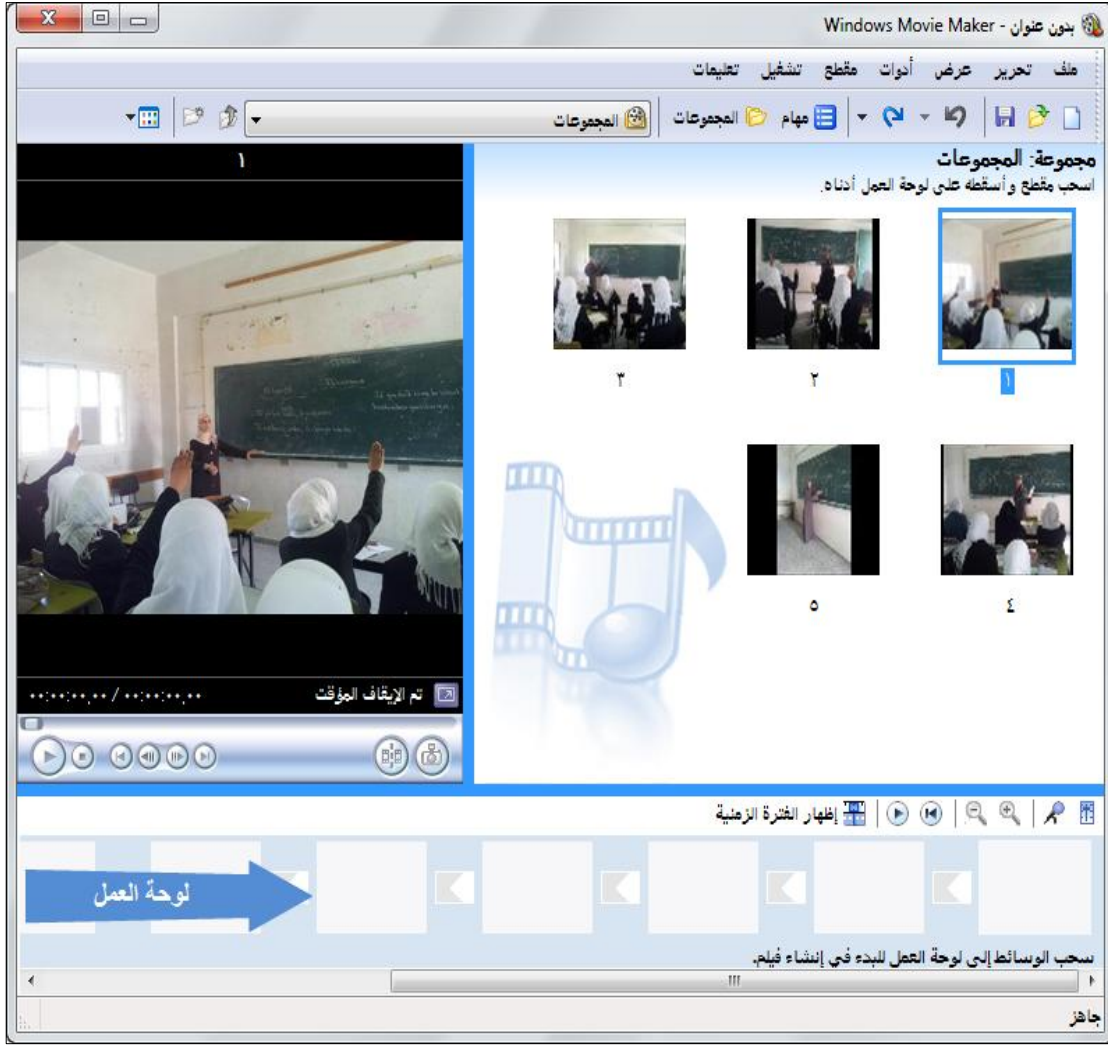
بدون عنوان - Windows Movie Maker

ملف تحرير عرض أدوات مقطع تشغيل تعليمات

مهام المجموعات المجموعات

مجموعة: المجموعات
اسحب مقطع و أسقطه على لوحة العمل أدناه.

١

١ ٢ ٣

٤ ٥

تم الإيقاف المؤقت ٠٠:٠٠:٠٠,٠٠ / ٠٠:٠٠:٠٠,٠٠

إظهار الفترة الزمنية

لوحة العمل

سحب الوسائط إلى لوحة العمل للبدء في إنشاء فيلم.

جاهز